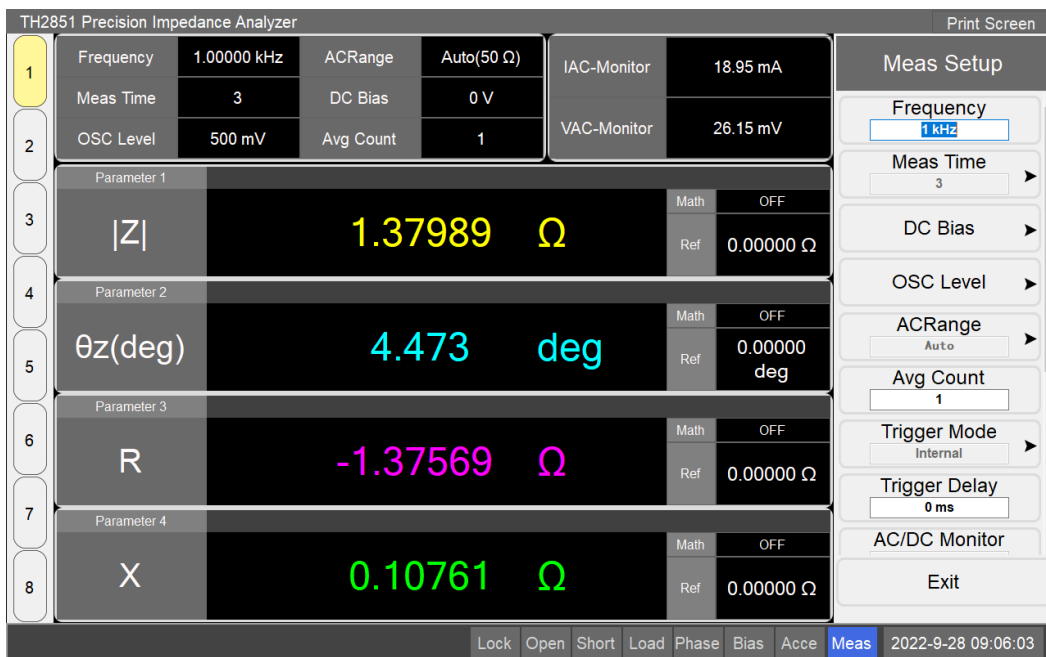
TH2851 Precision Impedance Analyzer

Print Screen

1
2
3
4
5
6
7
8

| Frequency | 1.00000 kHz | ACRange | Auto(50 Ω) |
|---|---|---|---|
| Meas Time | 3 | DC Bias | 0 V |
| OSC Level | 500 mV | Avg Count | 1 |

| IAC-Monitor | 18.95 mA |
|---|---|
| VAC-Monitor | 26.15 mV |

Parameter 1
|Z| 1.37989 Ω
Math OFF
Ref 0.00000 Ω

Parameter 2
θz(deg) 4.473 deg
Math OFF
Ref 0.00000 deg

Parameter 3
R -1.37569 Ω
Math OFF
Ref 0.00000 Ω

Parameter 4
X 0.10761 Ω
Math OFF
Ref 0.00000 Ω

Meas Setup
Frequency
1 kHz
Meas Time
3
DC Bias
OSC Level
ACRange
Auto
Avg Count
1
Trigger Mode
Internal
Trigger Delay
0 ms
AC/DC Monitor
Exit

Lock Open Short Load Phase Bias Acce Meas 2022-9-28 09:06:03